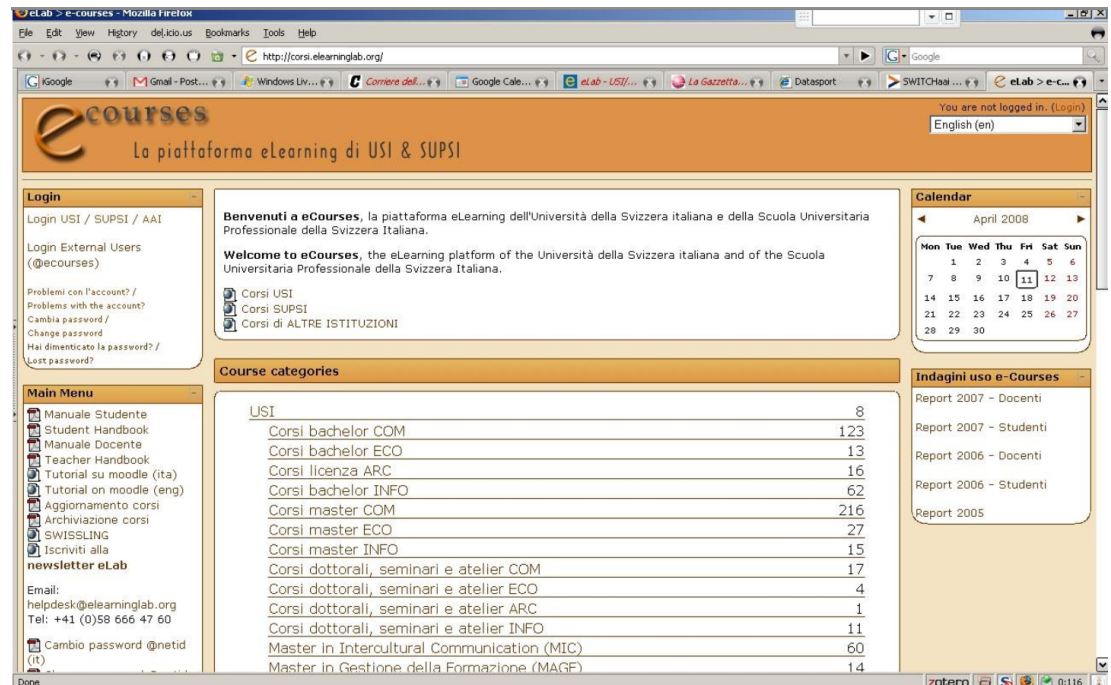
eLab > e-courses - Mozilla Firefox

File Edit View History del.icio.us Bookmarks Tools Help

http://corsi.elearninglab.org/

Google

iGoogle | Gmail - Post... | Windows Liv... | Corriere dell... | Google Cale... | eLab - USI/... | La Gazzetta... | Datasport | SWITCHaai ... | eLab > e-c...

courses
La piattaforma eLearning di USI & SUPSI

You are not logged in. (Login)
English (en)

Login
Login USI / SUPSI / AAI

Login External Users (@ecourses)

Problemi con l'account? / Problems with the account?
Cambia password / Change password
Hai dimenticato la password? / Lost password?

Main Menu
Manuale Studente
Student Handbook
Manuale Docente
Teacher Handbook
Tutorial su moodle (ita)
Tutorial on moodle (eng)
Aggiornamento corsi
Archiviazione corsi
SWISSLING
Iscriviti alla **newsletter eLab**

Email: helpdesk@elearninglab.org
Tel: +41 (0)58 666 47 60

Cambio password @netid (it)

**Benvenuti a eCourses**, la piattaforma eLearning dell'Università della Svizzera italiana e della Scuola Universitaria Professionale della Svizzera Italiana.

**Welcome to eCourses**, the eLearning platform of the Università della Svizzera italiana and of the Scuola Universitaria Professionale della Svizzera Italiana.

Corsi USI
Corsi SUPSI
Corsi di ALTRE ISTITUZIONI

Course categories

| | |
|---|---|
| USI | 8 |
| Corsi bachelor COM | 123 |
| Corsi bachelor ECO | 13 |
| Corsi licenza ARC | 16 |
| Corsi bachelor INFO | 62 |
| Corsi master COM | 216 |
| Corsi master ECO | 27 |
| Corsi master INFO | 15 |
| Corsi dottorali, seminari e atelier COM | 17 |
| Corsi dottorali, seminari e atelier ECO | 4 |
| Corsi dottorali, seminari e atelier ARC | 1 |
| Corsi dottorali, seminari e atelier INFO | 11 |
| Master in Intercultural Communication (MIC) | 60 |
| Master in Gestione della Formazione (MAGF) | 14 |

Calendar
April 2008

| Mon | Tue | Wed | Thu | Fri | Sat | Sun |
|---|---|---|---|---|---|---|
| | 1 | 2 | 3 | 4 | 5 | 6 |
| 7 | 8 | 9 | 10 | 11 | 12 | 13 |
| 14 | 15 | 16 | 17 | 18 | 19 | 20 |
| 21 | 22 | 23 | 24 | 25 | 26 | 27 |
| 28 | 29 | 30 | | | | |

Indagini uso e-Courses
Report 2007 - Docenti
Report 2007 - Studenti
Report 2006 - Docenti
Report 2006 - Studenti
Report 2005

Done
zotero 0:116